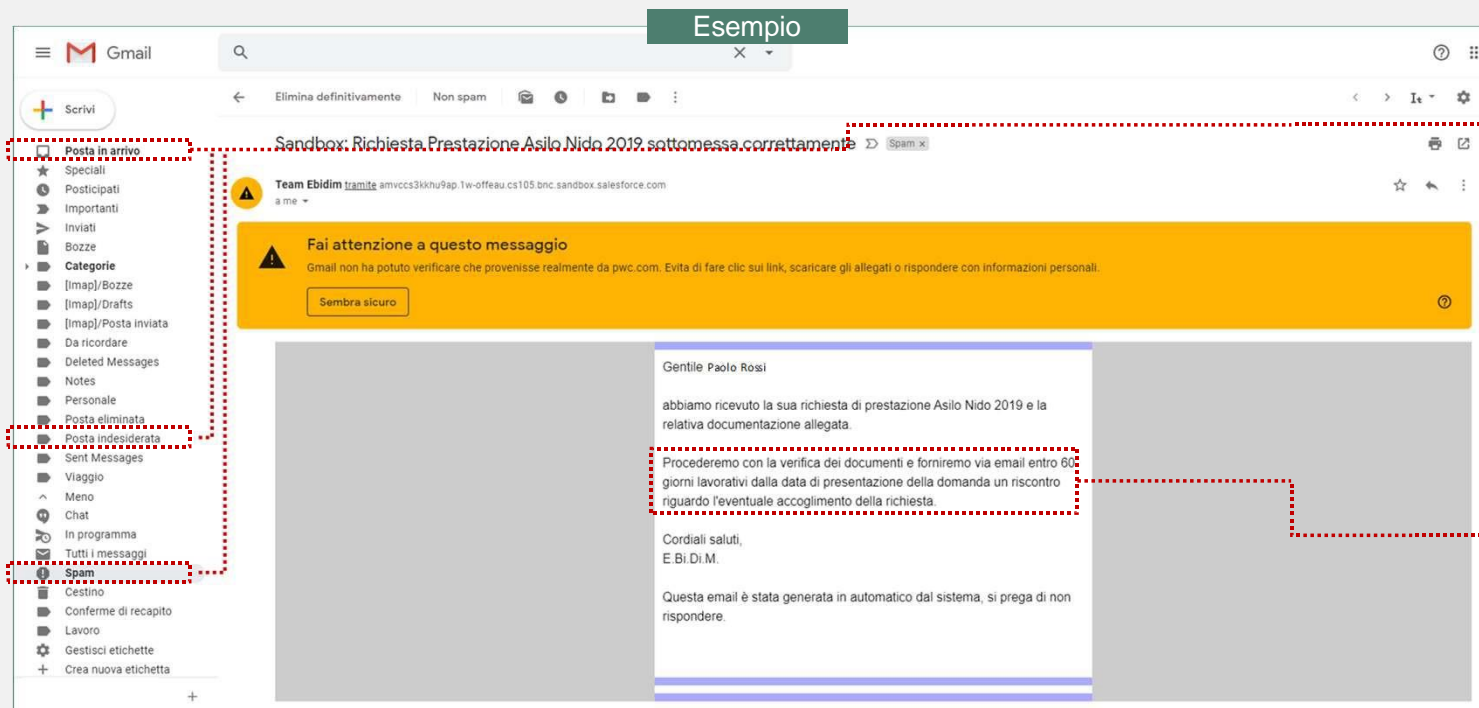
Esempio

Gmail

Scrivi

Posta in arrivo
Speciali
Posticipati
Importanti
Inviati
Bozze
Categorie
[Imap]/Bozze
[Imap]/Drafts
[Imap]/Posta inviata
Da ricordare
Deleted Messages
Notes
Personale
Posta eliminata
Posta indesiderata
Sent Messages
Viaggio
Meno
Chat
In programma
Tutti i messaggi
Spam
Cestino
Conferme di recapito
Lavoro
Gestisci etichette
Crea nuova etichetta

Elimina definitivamente Non spam

Sandbox: Richiesta Prestazione Asilo Nido 2019 sottomessa correttamente Spam ×

Team Ebidim tramite amvccs3kkhu9ap.1w-offeau.cs105.bnc.sandbox.salesforce.com
a me

Fai attenzione a questo messaggio
Gmail non ha potuto verificare che provenisse realmente da pwc.com. Evita di fare clic sui link, scaricare gli allegati o rispondere con informazioni personali.
Sembra sicuro

Gentile Paolo Rossi

abbiamo ricevuto la sua richiesta di prestazione Asilo Nido 2019 e la relativa documentazione allegata.

Procederemo con la verifica dei documenti e forniremo via email entro 60 giorni lavorativi dalla data di presentazione della domanda un riscontro riguardo l'eventuale accoglimento della richiesta.

Cordiali saluti,
E.Bi.Di.M.

Questa email è stata generata in automatico dal sistema, si prega di non rispondere.